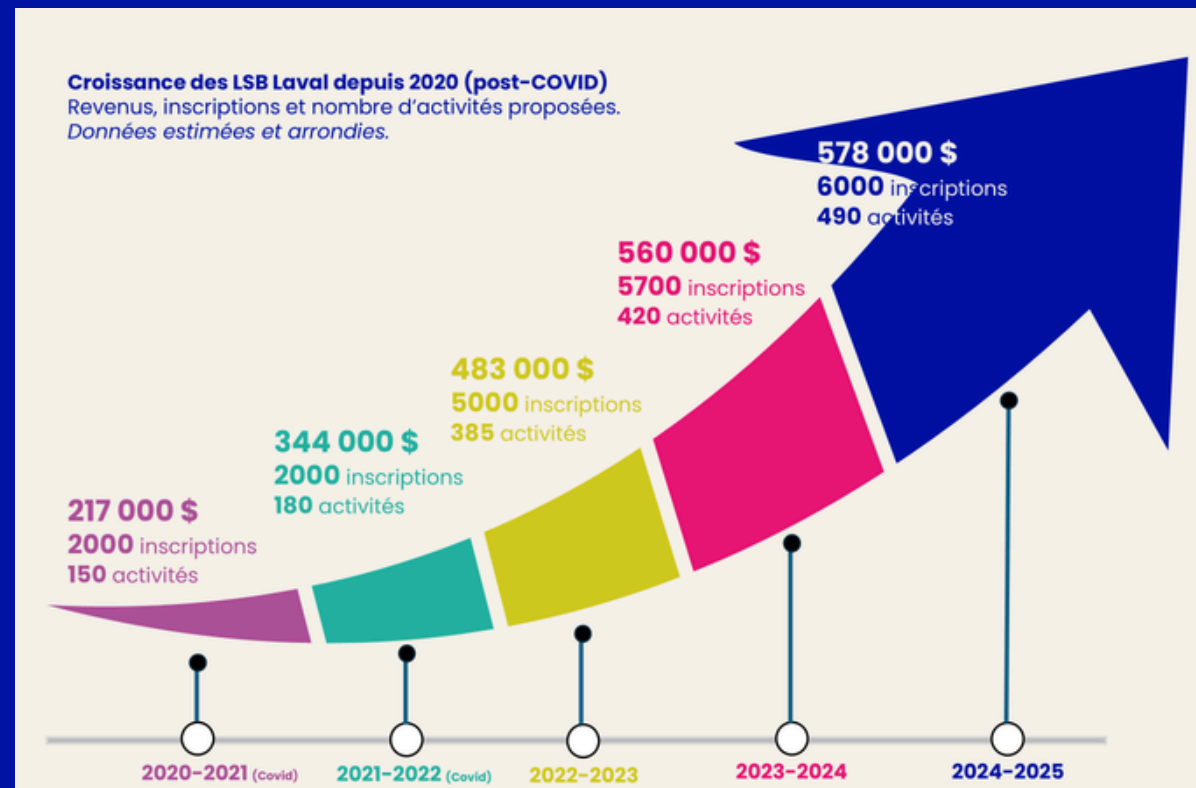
Croissance des LSB Laval depuis 2020 (post-COVID)
Revenus, inscriptions et nombre d'activités proposées.
*Données estimées et arrondies.*

578 000 $
6000 inscriptions
490 activités

560 000 $
5700 inscriptions
420 activités

483 000 $
5000 inscriptions
385 activités

344 000 $
2000 inscriptions
180 activités

217 000 $
2000 inscriptions
150 activités

2020-2021 (Covid)
2021-2022 (Covid)
2022-2023
2023-2024
2024-2025